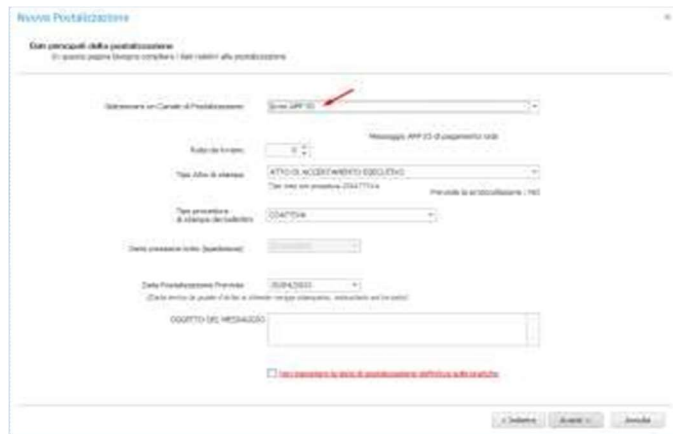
Nuova Postalizzazione

Dati principali della postalizzazione
In questa pagina bisogna compilare i dati relativi alla postalizzazione

Selezionare un Canale di Postalizzazione: Invio APP IO

Messaggio APP IO di pagamento rate

Ruolo da inviare: 0

Tipo Atto di stampa: ATTO DI ACCERTAMENTO ESECUTIVO
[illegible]
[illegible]

Tipo procedura di stampa dei bollettini: COATTIVA

Data presunta invio (spedizione): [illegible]

Data Postalizzazione Prevista: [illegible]
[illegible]

OGGETTO DEL MESSAGGIO

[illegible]

< Indietro   Avanti >   Annulla